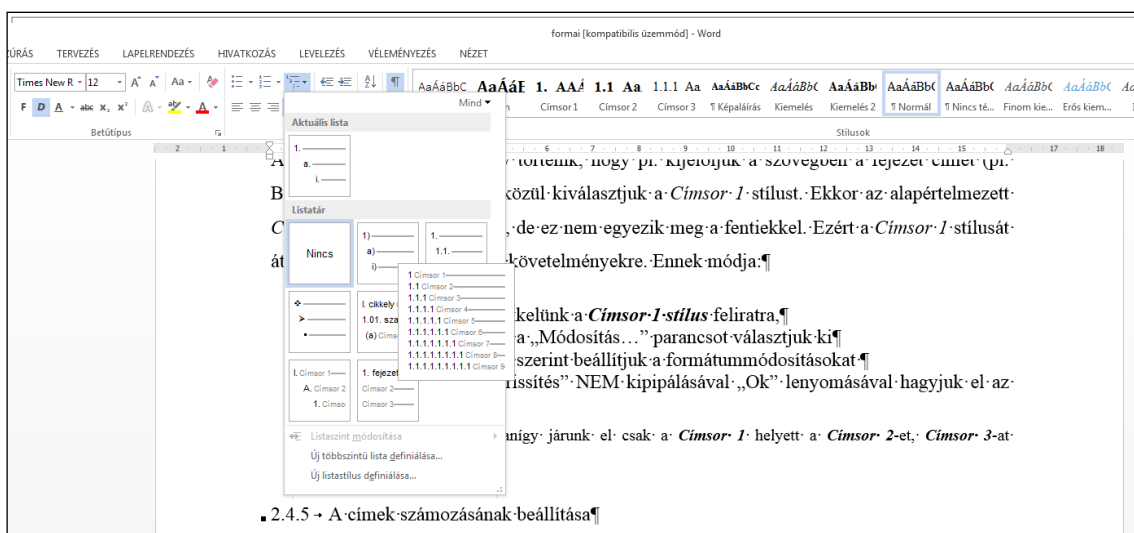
formai [kompatibilis üzemmód] - Word

ÚRÁS TERVEZÉS LAPELRENDEZÉS HIVATKOZÁS LEVELEZÉS VÉLEMÉNYEZÉS NÉZET

Times New R 12 A A Aa

F D A abc $x_2$ $x^2$ A A

Betűtípus

AaÁáBbC AaÁáE 1. AAÁ 1.1 Aa 1.1.1 Aa AaÁáBbCc AaÁáBb( AaÁáBb AaÁáBb( AaÁáBb( AaÁáBb( AaÁáBb(

Címsor 1 Címsor 2 Címsor 3 ¶ Képaláírás Kiemelés Kiemelés 2 ¶ Normál ¶ Nincs té... Finom kie... Erős kiem...

Stílusok

Mind

Aktuális lista

1.
a.
i.

Listatár

Nincs

1)
a)
i)

1.
1.1.

1 Címsor 1
1.1 Címsor 2
1.1.1 Címsor 3
1.1.1.1 Címsor 4
1.1.1.1.1 Címsor 5
1.1.1.1.1.1 Címsor 6
1.1.1.1.1.1.1 Címsor 7
1.1.1.1.1.1.1.1 Címsor 8
1.1.1.1.1.1.1.1.1 Címsor 9

I. cikkely
1.01. sza
(a) Címs

I. Címsor 1
A. Címsor 2
1. Címso

1. fejezet
Címsor 2
Címsor 3

Listaszint módosítása
Új többszintű lista definiálása...
Új listastílus definiálása...

A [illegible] történik, hogy pl. kijelöljük a szövegben a fejezet címet (pl.

B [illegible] közül kiválasztjuk a Címsor 1 stílust. Ekkor az alapértelmezett

C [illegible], de ez nem egyezik meg a fentiekkel. Ezért a Címsor 1 stílusát

át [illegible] követelményekre. Ennek módja:¶

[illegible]kelünk a Címsor 1 stílus feliratra,¶
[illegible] a „Módosítás…” parancsot választjuk ki¶
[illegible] szerint beállítjuk a formátummódosításokat¶
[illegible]rissítés” NEM kipipálásával „Ok” lenyomásával hagyjuk el az

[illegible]anígy járunk el csak a Címsor 1 helyett a Címsor 2-et, Címsor 3-at

2.4.5 → A címek számozásának beállítása¶